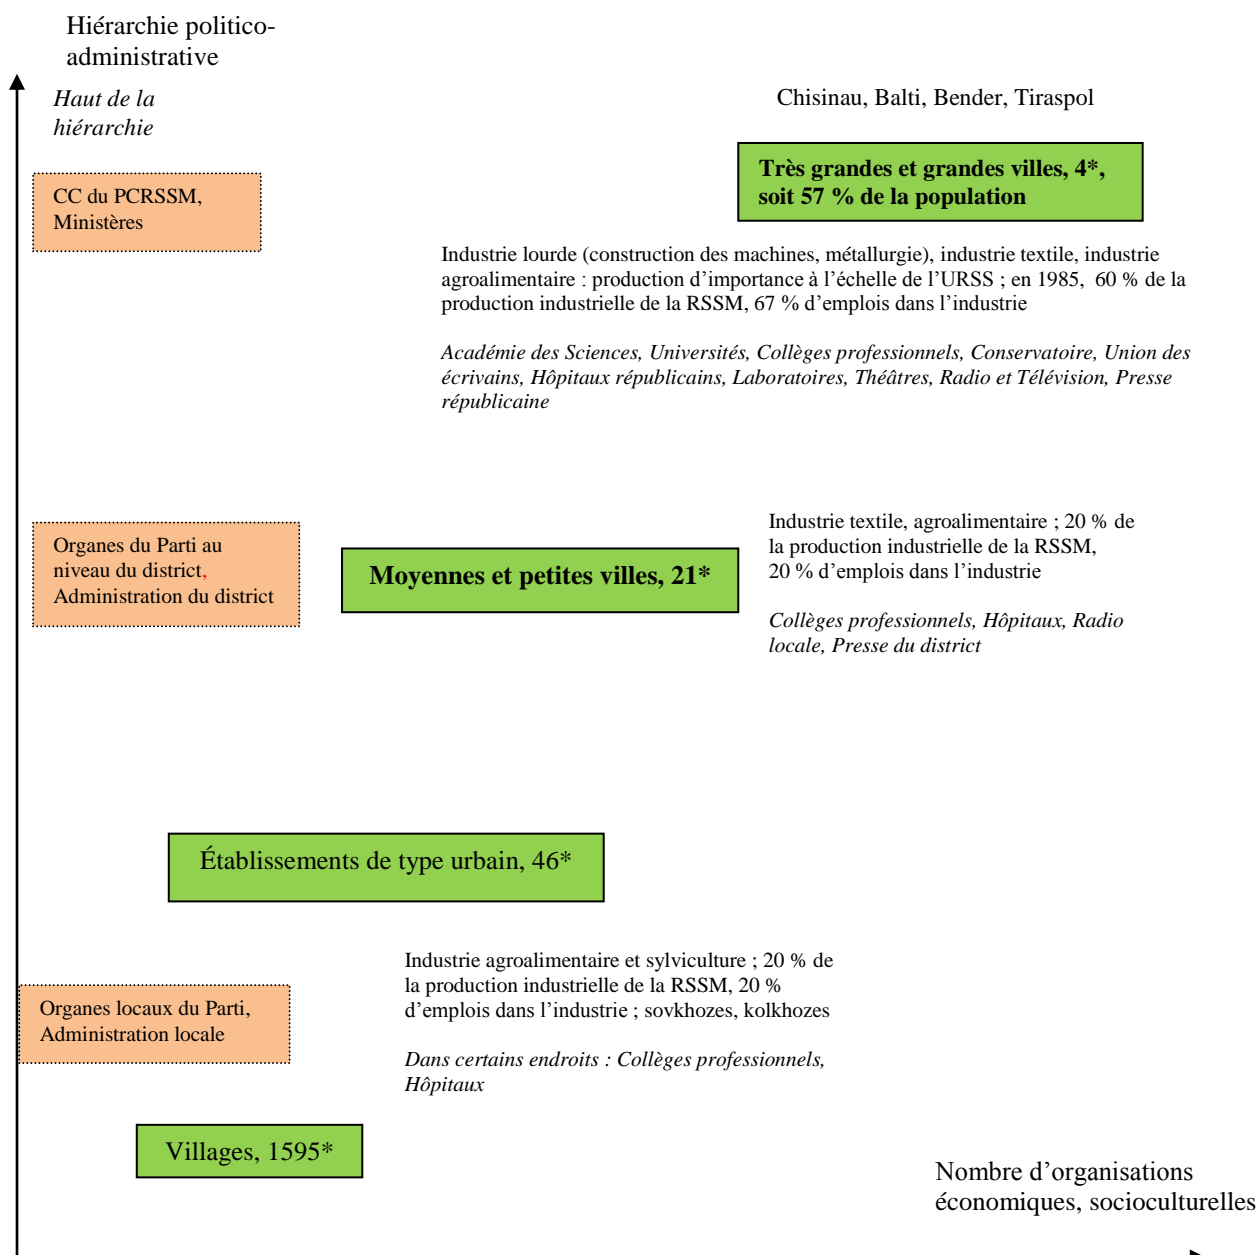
Hiérarchie politico-administrative

*Haut de la hiérarchie*

Chisinau, Balti, Bender, Tiraspol

CC du PCRSSM, Ministères

**Très grandes et grandes villes, 4*, soit 57 % de la population**

Industrie lourde (construction des machines, métallurgie), industrie textile, industrie agroalimentaire : production d'importance à l'échelle de l'URSS ; en 1985, 60 % de la production industrielle de la RSSM, 67 % d'emplois dans l'industrie

*Académie des Sciences, Universités, Collèges professionnels, Conservatoire, Union des écrivains, Hôpitaux républicains, Laboratoires, Théâtres, Radio et Télévision, Presse républicaine*

Organes du Parti au niveau du district, Administration du district

**Moyennes et petites villes, 21***

Industrie textile, agroalimentaire ; 20 % de la production industrielle de la RSSM, 20 % d'emplois dans l'industrie

*Collèges professionnels, Hôpitaux, Radio locale, Presse du district*

Établissements de type urbain, 46*

Industrie agroalimentaire et sylviculture ; 20 % de la production industrielle de la RSSM, 20 % d'emplois dans l'industrie ; sovkhozes, kolkhozes

*Dans certains endroits : Collèges professionnels, Hôpitaux*

Organes locaux du Parti, Administration locale

Villages, 1595*

Nombre d'organisations économiques, socioculturelles